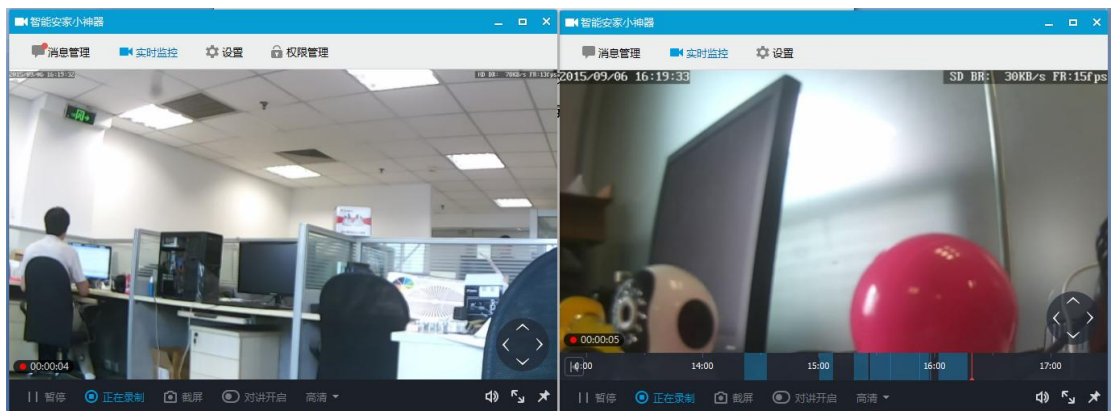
智能安家小神器

消息管理 实时监控 设置 权限管理

2015/09/06 16:19:32

HD BR: 70KB/s FR:13fps

00:00:04

暂停 正在录制 截屏 对讲开启 高清

智能安家小神器

消息管理 实时监控 设置

2015/09/06 16:19:33

SD BR: 30KB/s FR:15fps

00:00:05

13:00 14:00 15:00 16:00 17:00

暂停 正在录制 截屏 对讲开启 高清